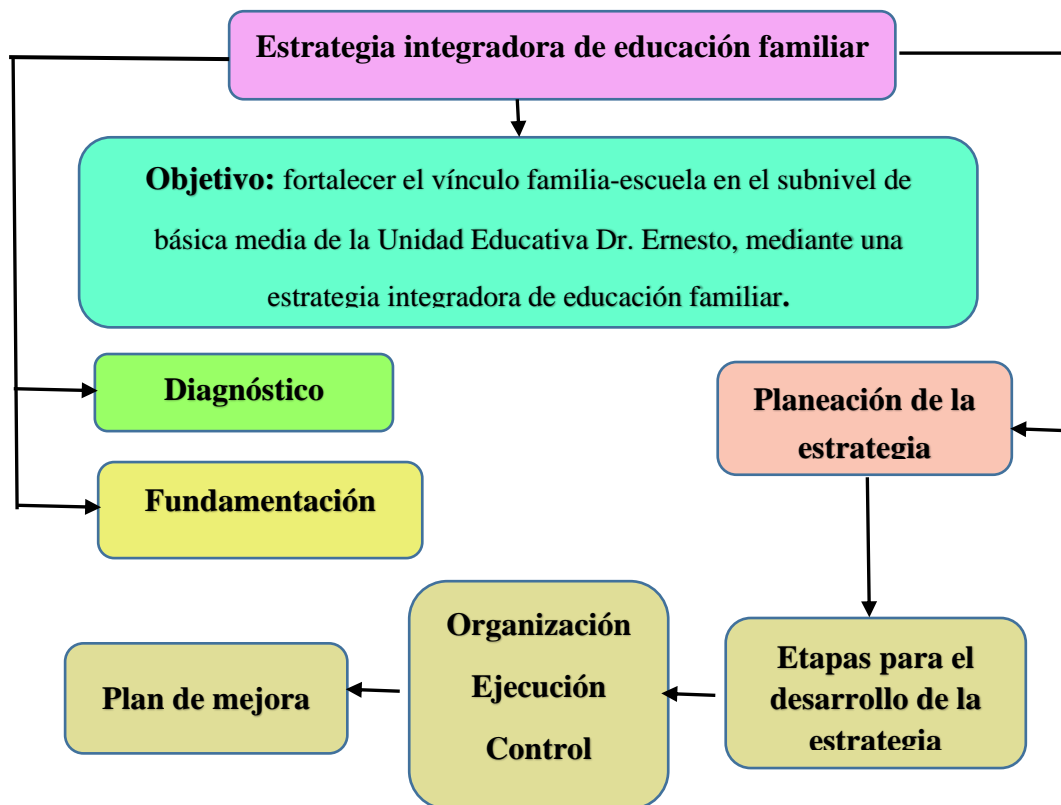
Estrategia integradora de educación familiar

**Objetivo:** fortalecer el vínculo familia-escuela en el subnivel de básica media de la Unidad Educativa Dr. Ernesto, mediante una estrategia integradora de educación familiar.

Diagnóstico

Fundamentación

Planeación de la estrategia

Etapas para el desarrollo de la estrategia

Organización
Ejecución
Control

Plan de mejora